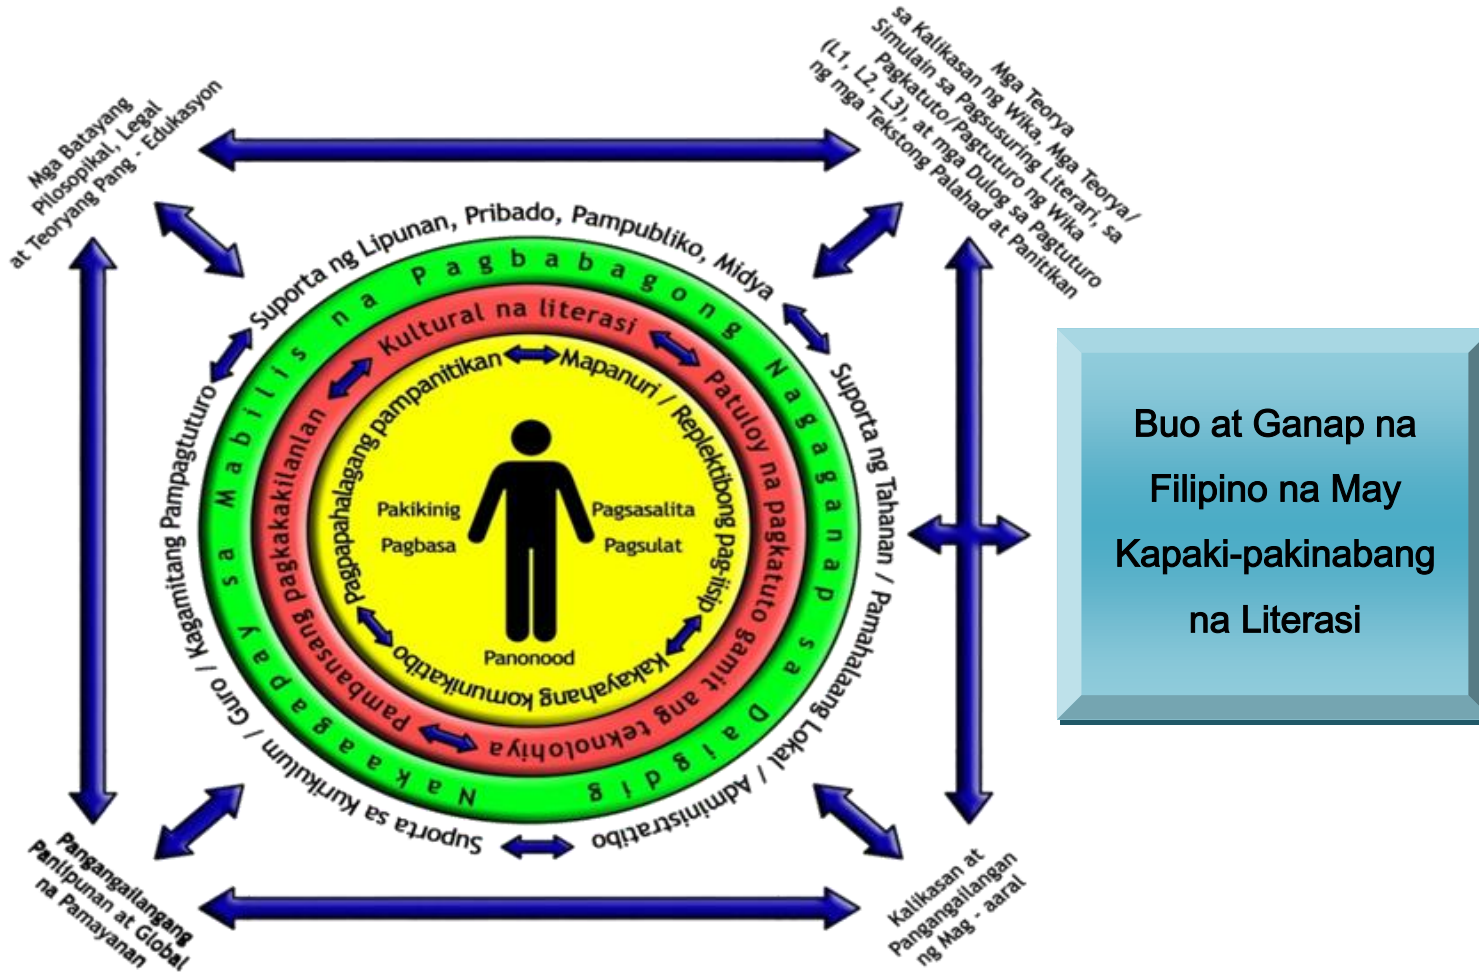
Mga Batayang Pilosopikal, Legal at Teoryang Pang - Edukasyon

Mga Teorya sa Kalikasan ng Wika, Mga Teorya/ Simulain sa Pagsusuring Literari, sa Pagkatuto/Pagtuturo ng Wika (L1, L2, L3), at mga Dulog sa Pagtuturo ng mga Tekstong Palahad at Panitikan

Suporta ng Lipunan, Pribado, Pampubliko, Midya

Suporta ng Tahanan / Pamahalaang Lokal / Administratibo

Suporta sa Kurikulum / Guro / Kagamitang Pampagtuturo

Nakaaagapay sa Mabilis na Pagbabagong Nagaganap sa Daigdig

Kultural na literasi

Patuloy na pagkatuto gamit ang teknolohiya

Pambansang pagkakakilanlan

Pagpapahalagang pampanitikan

Mapanuri / Replektibong pag-iisip

Kakayahang komunikatibo

Pakikinig

Pagbasa

Pagsasalita

Pagsulat

Panonood

Buo at Ganap na Filipino na May Kapaki-pakinabang na Literasi

Pangangailangang Panlipunan at Global na Pamayanan

Kalikasan at Pangangailangan ng Mag - aaral